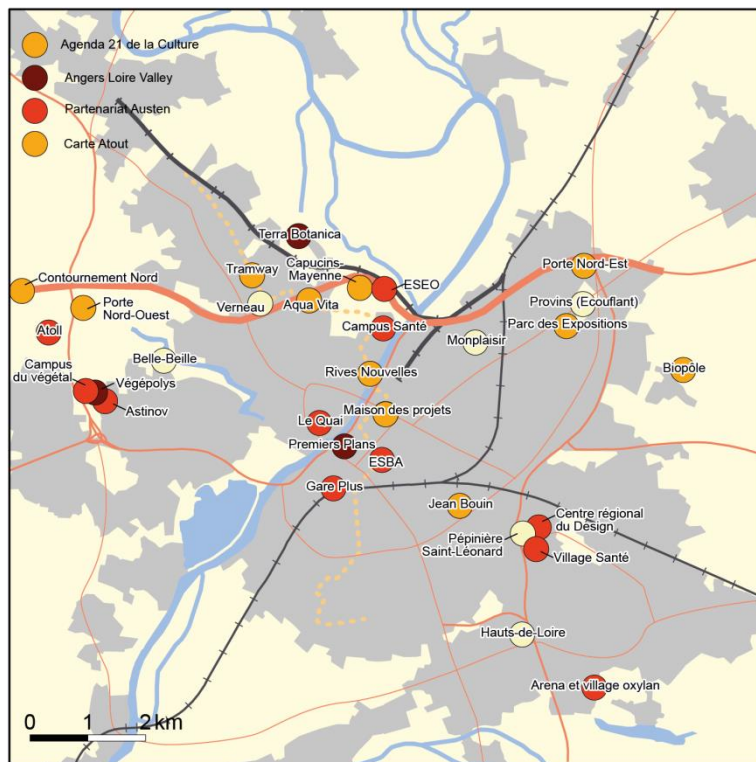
Agenda 21 de la Culture
Angers Loire Valley
Partenariat Austen
Carte Atout

Terra Botanica
Tramway
Capucins-Mayenne
ESEO
Contournement Nord
Porte Nord-Ouest
Verneau
Aqua Vita
Porte Nord-Est
Provins (Ecouflant)
Parc des Expositions
Campus Santé
Atoll
Monplaisir
Belle-Beille
Campus du végétal
Végépolys
Astinov
Rives Nouvelles
Biopôle
Maison des projets
Le Quai
Premiers Plans
ESBA
Gare Plus
Jean Bouin
Centre régional du Design
Pépinière Saint-Léonard
Village Santé
Hauts-de-Loire
Arena et village oxylan

0 1 2 km